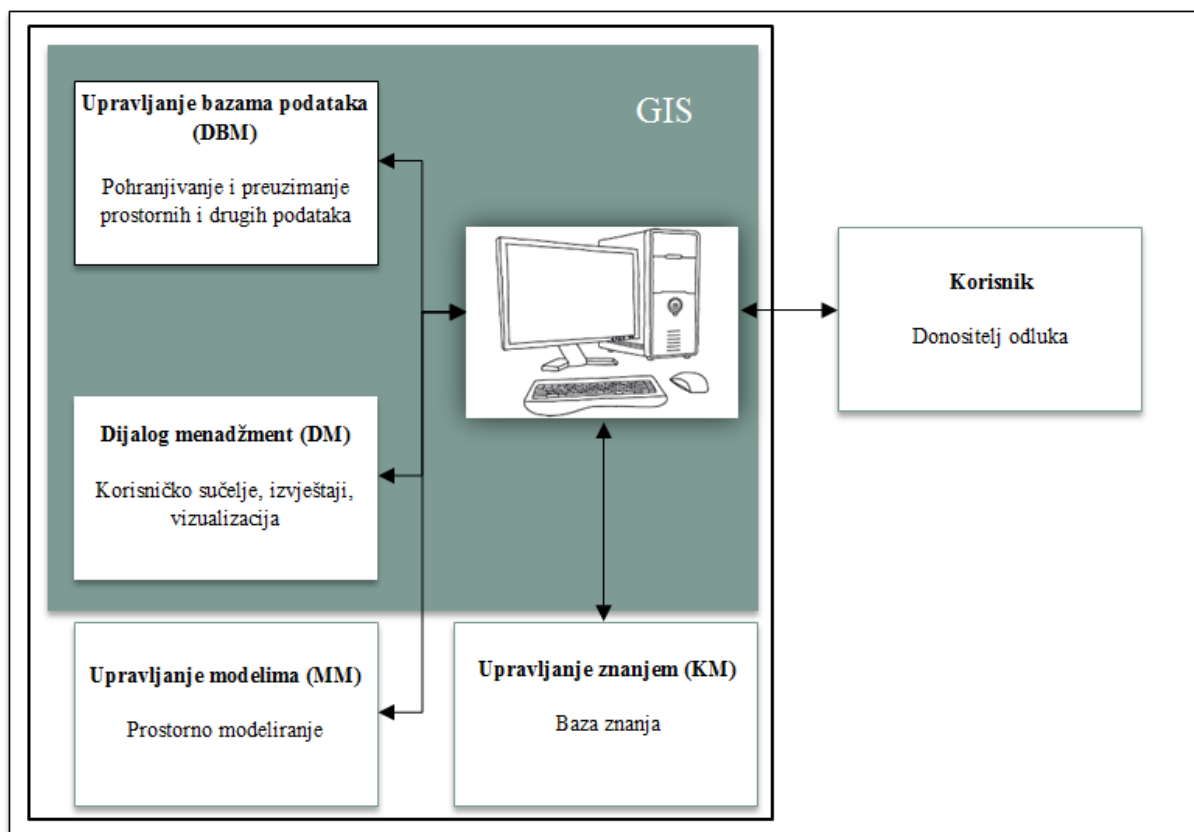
Upravljanje bazama podataka (DBM)

Pohranjivanje i preuzimanje prostornih i drugih podataka

GIS

Korisnik

Donositelj odluka

Dijalog menadžment (DM)

Korisničko sučelje, izvještaji, vizualizacija

Upravljanje modelima (MM)

Prostorno modeliranje

Upravljanje znanjem (KM)

Baza znanja